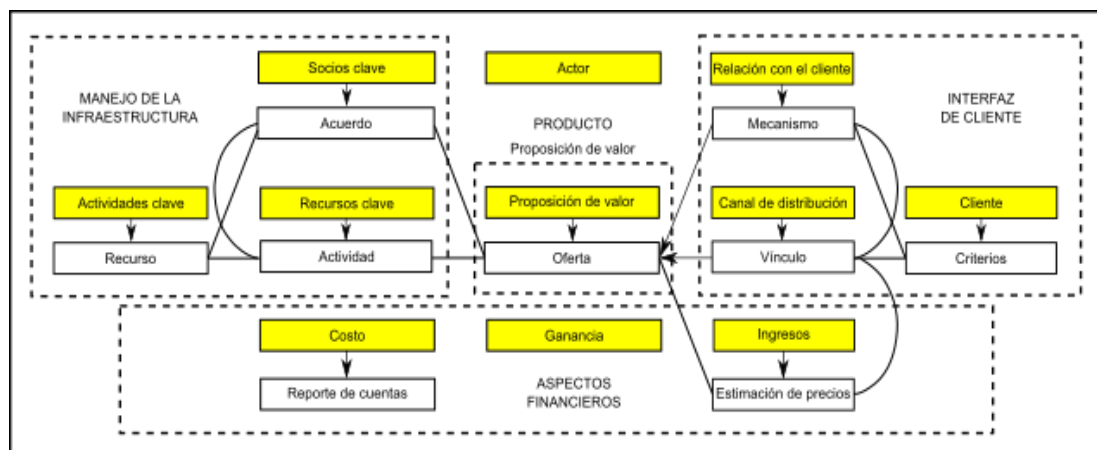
MANEJO DE LA INFRAESTRUCTURA

Socios clave

Acuerdo

Actividades clave

Recurso

Recursos clave

Actividad

Actor

PRODUCTO

Proposición de valor

Proposición de valor

Oferta

Relación con el cliente

Mecanismo

INTERFAZ DE CLIENTE

Canal de distribución

Vínculo

Cliente

Criterios

Costo

Reporte de cuentas

Ganancia

ASPECTOS FINANCIEROS

Ingresos

Estimación de precios